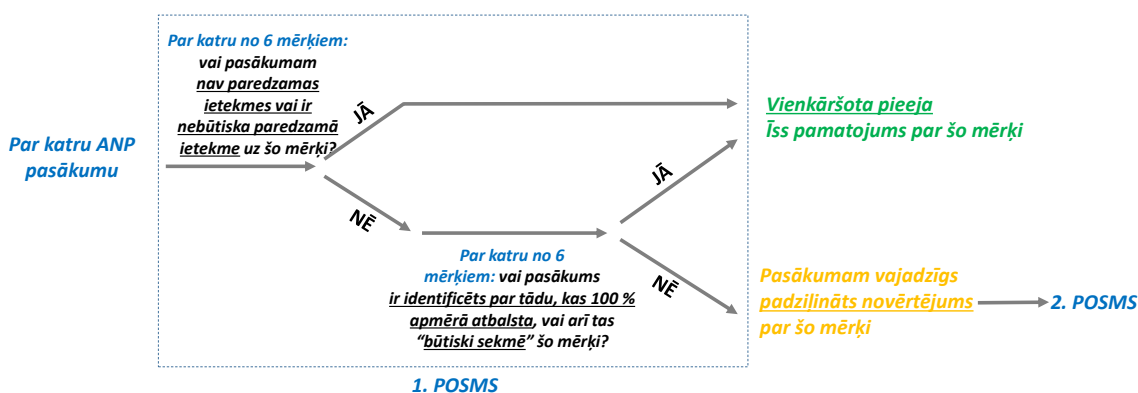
Par katru ANP pasākumu

Par katru no 6 mērķiem: vai pasākumam nav paredzamas ietekmes vai ir nebūtiska paredzamā ietekme uz šo mērķi?

JĀ

NĒ

Vienkāršota pieeja
Īss pamatojums par šo mērķi

JĀ

Par katru no 6 mērķiem: vai pasākums ir identificēts par tādu, kas 100 % apmērā atbalsta, vai arī tas "būtiski sekmē" šo mērķi?

NĒ

Pasākumam vajadzīgs padziļināts novērtējums par šo mērķi

2. POSMS

1. POSMS